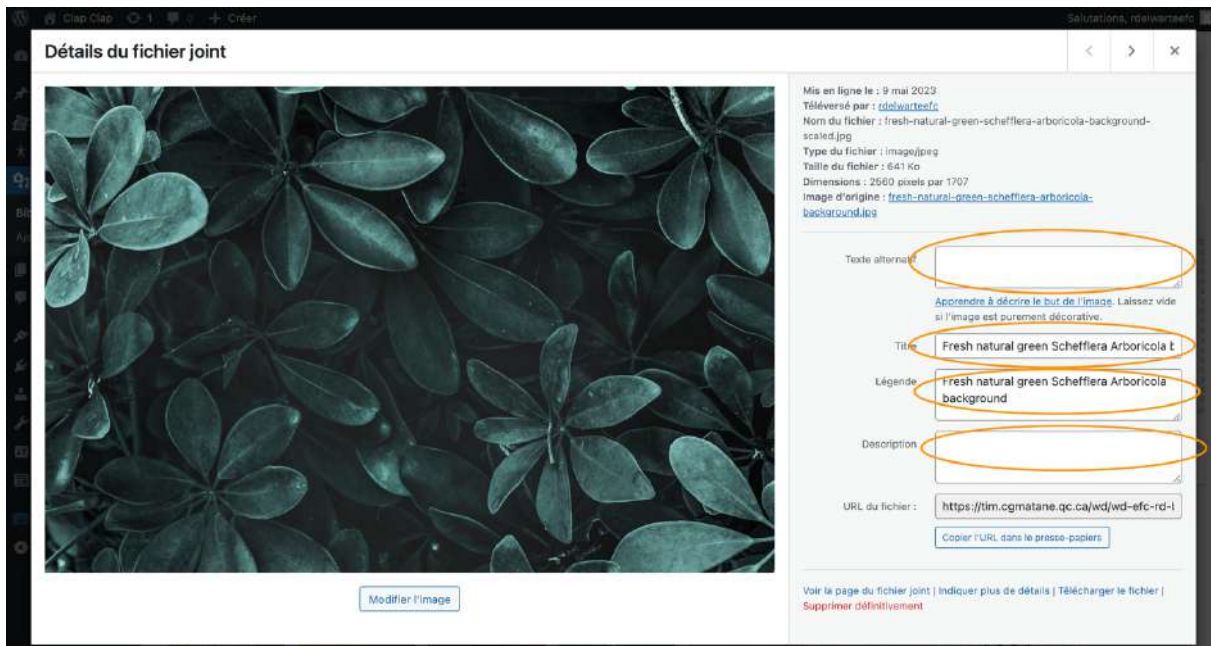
Clap Clap 1 0 + Créer

Salutations, rdelwarteefc

Détails du fichier joint

Mis en ligne le : 9 mai 2023
Téléversé par : rdelwarteefc
Nom du fichier : fresh-natural-green-schefflera-arboricola-background-scaled.jpg
Type du fichier : image/jpeg
Taille du fichier : 641 Ko
Dimensions : 2560 pixels par 1707
Image d'origine : fresh-natural-green-schefflera-arboricola-background.jpg

Texte alternatif

Apprendre à décrire le but de l'image. Laissez vide si l'image est purement décorative.

Titre Fresh natural green Schefflera Arboricola b

Légende Fresh natural green Schefflera Arboricola background

Description

URL du fichier : https://tim.cgmatane.qc.ca/wd/wd-efc-rd-l

Copier l'URL dans le presse-papiers

Modifier l'image

Voir la page du fichier joint | Indiquer plus de détails | Télécharger le fichier | Supprimer définitivement